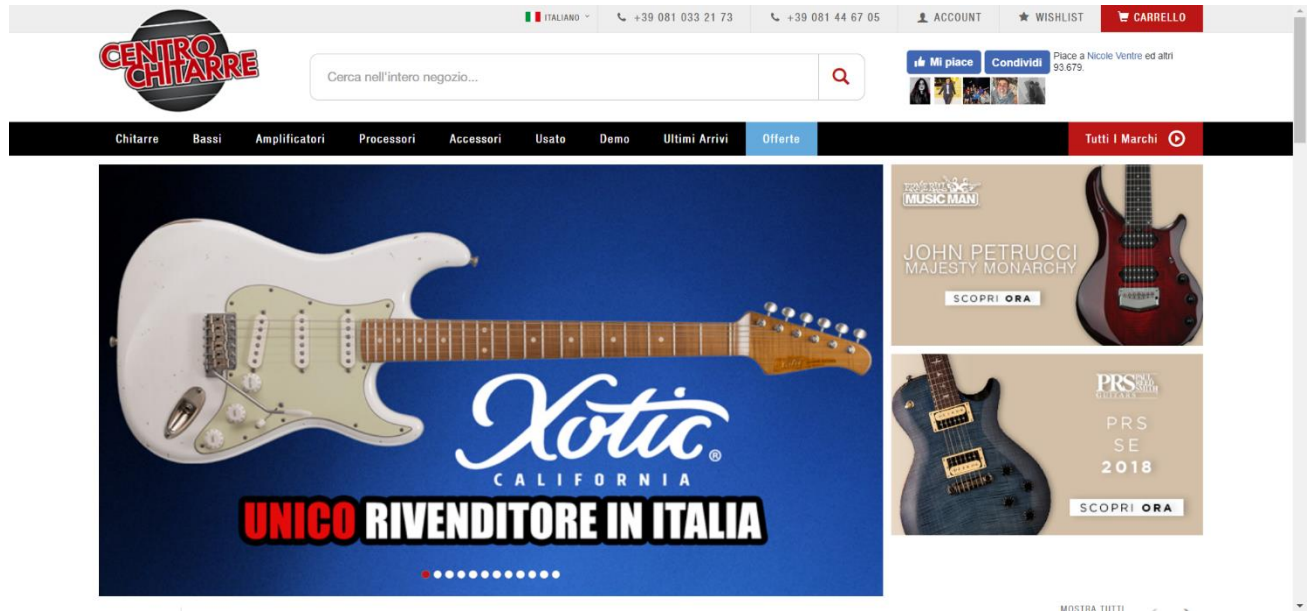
ITALIANO +39 081 033 21 73 +39 081 44 67 05 ACCOUNT WISHLIST CARRELLO

CENTRO CHITARRE

Cerca nell'intero negozio...

Mi piace Condividi Piace a Nicole Ventre ed altri 93.679.

Chitarre Bassi Amplificatori Processori Accessori Usato Demo Ultimi Arrivi Offerte Tutti I Marchi

Xotic® CALIFORNIA

UNICO RIVENDITORE IN ITALIA

MUSIC MAN

JOHN PETRUCCI MAJESTY MONARCHY

SCOPRI ORA

PRS PAUL REED SMITH GUITARS

PRS SE 2018

SCOPRI ORA

MOSTRA TUTTI